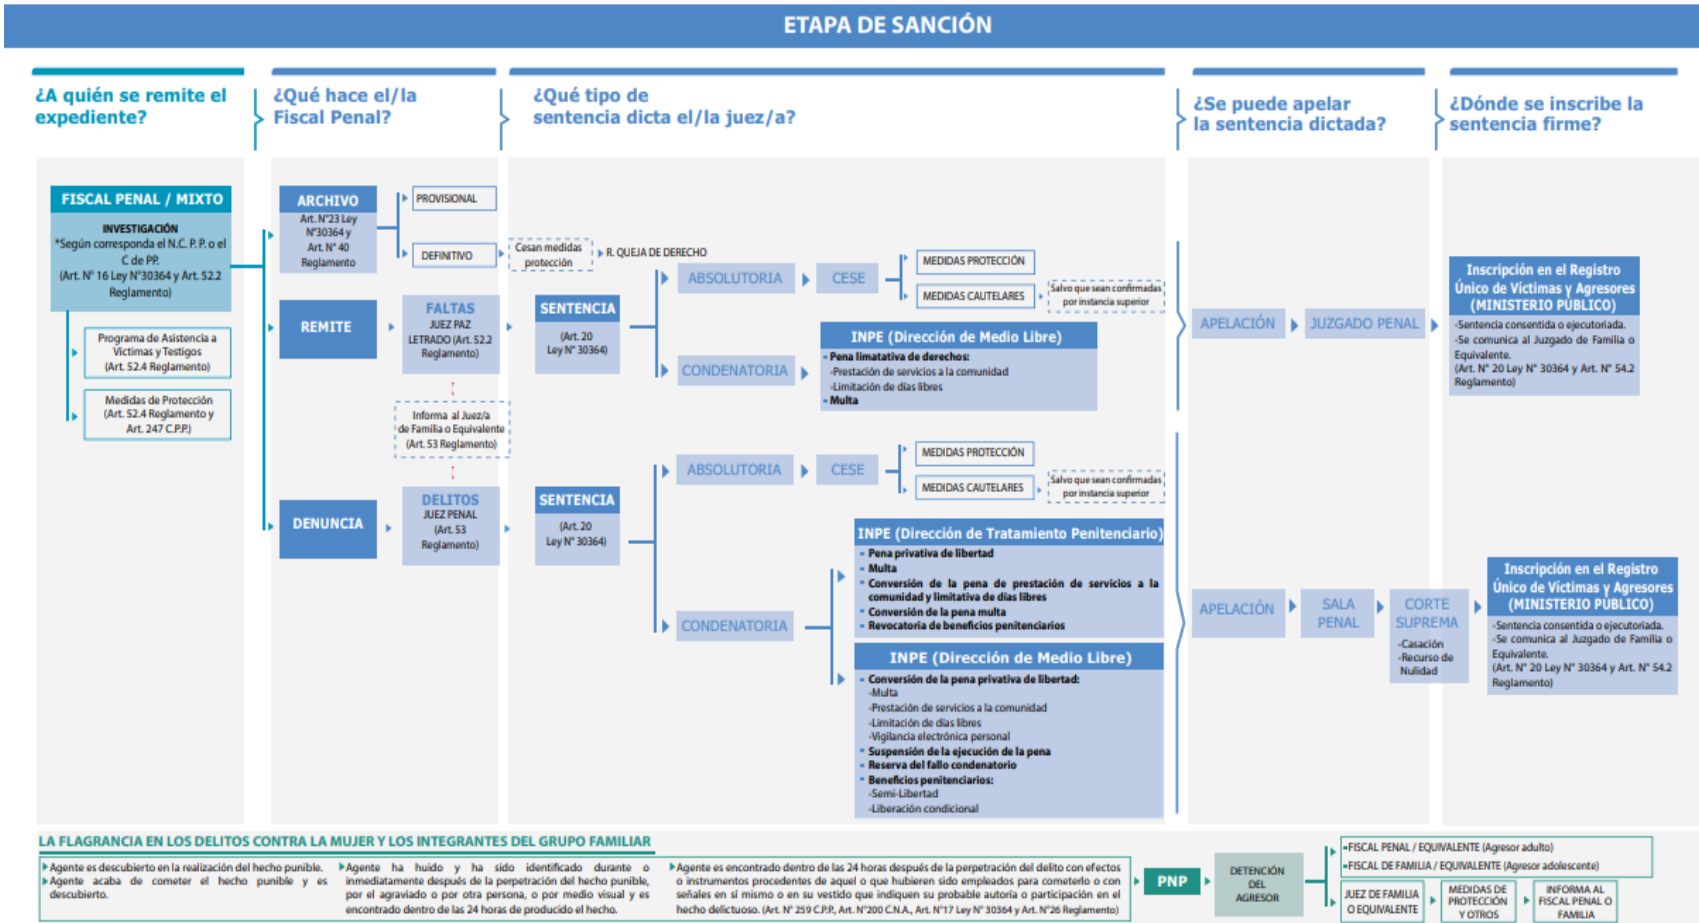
ETAPA DE SANCIÓN

¿A quién se remite el expediente?

¿Qué hace el/la Fiscal Penal?

¿Qué tipo de sentencia dicta el/la juez/a?

¿Se puede apelar la sentencia dictada?

¿Dónde se inscribe la sentencia firme?

FISCAL PENAL / MIXTO
INVESTIGACIÓN
*Según corresponda el N.C. P. P. o el C de PP.
(Art. N° 16 Ley N°30364 y Art. 52.2 Reglamento)

Programa de Asistencia a Víctimas y Testigos (Art. 52.4 Reglamento)

Medidas de Protección (Art. 52.4 Reglamento y Art. 247 C.P.P.)

ARCHIVO
Art. N°23 Ley N°30364 y Art. N° 40 Reglamento

PROVISIONAL

DEFINITIVO

Cesan medidas protección

R. QUEJA DE DERECHO

REMITE

FALTAS
JUEZ PAZ LETRADO (Art. 52.2 Reglamento)

Informa al Juez/a de Familia o Equivalente (Art. 53 Reglamento)

DENUNCIA

DELITOS
JUEZ PENAL (Art. 53 Reglamento)

SENTENCIA
(Art. 20 Ley N° 30364)

ABSOLUTORIA

CESE

MEDIDAS PROTECCIÓN

MEDIDAS CAUTELARES

Salvo que sean confirmadas por instancia superior

CONDENATORIA

INPE (Dirección de Medio Libre)
- Pena limatativa de derechos:
-Prestación de servicios a la comunidad
-Limitación de días libres
- Multa

SENTENCIA
(Art. 20 Ley N° 30364)

ABSOLUTORIA

CESE

MEDIDAS PROTECCIÓN

MEDIDAS CAUTELARES

Salvo que sean confirmadas por instancia superior

CONDENATORIA

INPE (Dirección de Tratamiento Penitenciario)
- Pena privativa de libertad
- Multa
- Conversión de la pena de prestación de servicios a la comunidad y limitativa de días libres
- Conversión de la pena multa
- Revocatoria de beneficios penitenciarios

INPE (Dirección de Medio Libre)
- Conversión de la pena privativa de libertad:
-Multa
-Prestación de servicios a la comunidad
-Limitación de días libres
-Vigilancia electrónica personal
- Suspensión de la ejecución de la pena
- Reserva del fallo condenatorio
- Beneficios penitenciarios:
-Semi-Libertad
-Liberación condicional

APELACIÓN

JUZGADO PENAL

Inscripción en el Registro Único de Víctimas y Agresores (MINISTERIO PÚBLICO)
-Sentencia consentida o ejecutoriada.
-Se comunica al Juzgado de Familia o Equivalente.
(Art. N° 20 Ley N° 30364 y Art. N° 54.2 Reglamento)

APELACIÓN

SALA PENAL

CORTE SUPREMA
-Casación
-Recurso de Nulidad

Inscripción en el Registro Único de Víctimas y Agresores (MINISTERIO PÚBLICO)
-Sentencia consentida o ejecutoriada.
-Se comunica al Juzgado de Familia o Equivalente.
(Art. N° 20 Ley N° 30364 y Art. N° 54.2 Reglamento)

LA FLAGRANCIA EN LOS DELITOS CONTRA LA MUJER Y LOS INTEGRANTES DEL GRUPO FAMILIAR

Agente es descubierto en la realización del hecho punible.
Agente acaba de cometer el hecho punible y es descubierto.

Agente ha huido y ha sido identificado durante o inmediatamente después de la perpetración del hecho punible, por el agraviado o por otra persona, o por medio visual y es encontrado dentro de las 24 horas de producido el hecho.

Agente es encontrado dentro de las 24 horas después de la perpetración del delito con efectos o instrumentos procedentes de aquel o que hubieren sido empleados para cometerlo o con señales en sí mismo o en su vestido que indiquen su probable autoría o participación en el hecho delictuoso. (Art. N° 259 C.P.P., Art. N°200 C.N.A., Art. N°17 Ley N° 30364 y Art. N°26 Reglamento)

PNP

DETENCIÓN DEL AGRESOR

-FISCAL PENAL / EQUIVALENTE (Agresor adulto)
-FISCAL DE FAMILIA / EQUIVALENTE (Agresor adolescente)

JUEZ DE FAMILIA O EQUIVALENTE

MEDIDAS DE PROTECCIÓN Y OTROS

INFORMA AL FISCAL PENAL O FAMILIA